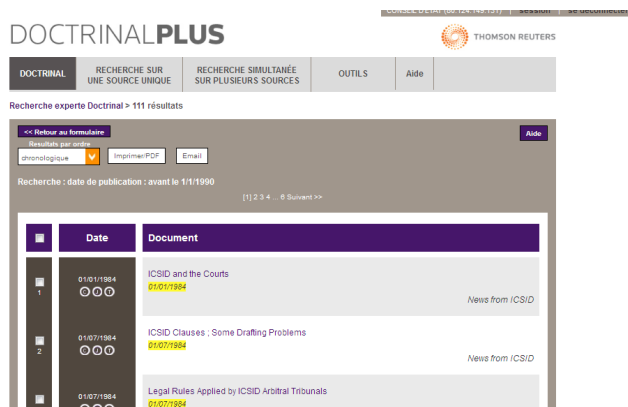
CONSEIL D'ETAT (00 124 149 157) | session | se déconnecter

DOCTRINALPLUS

THOMSON REUTERS

DOCTRINAL | RECHERCHE SUR UNE SOURCE UNIQUE | RECHERCHE SIMULTANÉE SUR PLUSIEURS SOURCES | OUTILS | Aide

Recherche experte Doctrinal > 111 résultats

<< Retour au formulaire

Aide

Résultats par ordre

chronologique

Imprimer/PDF

Email

Recherche : date de publication : avant le 1/1/1990

[1] 2 3 4 ... 6 Suivant >>

| | Date | Document |
|---|---|---|
| 1 | 01/01/1984 | ICSID and the Courts<br>01/01/1984<br>News from ICSID |
| 2 | 01/07/1984 | ICSID Clauses ; Some Drafting Problems<br>01/07/1984<br>News from ICSID |
| | 01/07/1984 | Legal Rules Applied by ICSID Arbitral Tribunals<br>01/07/1984 |